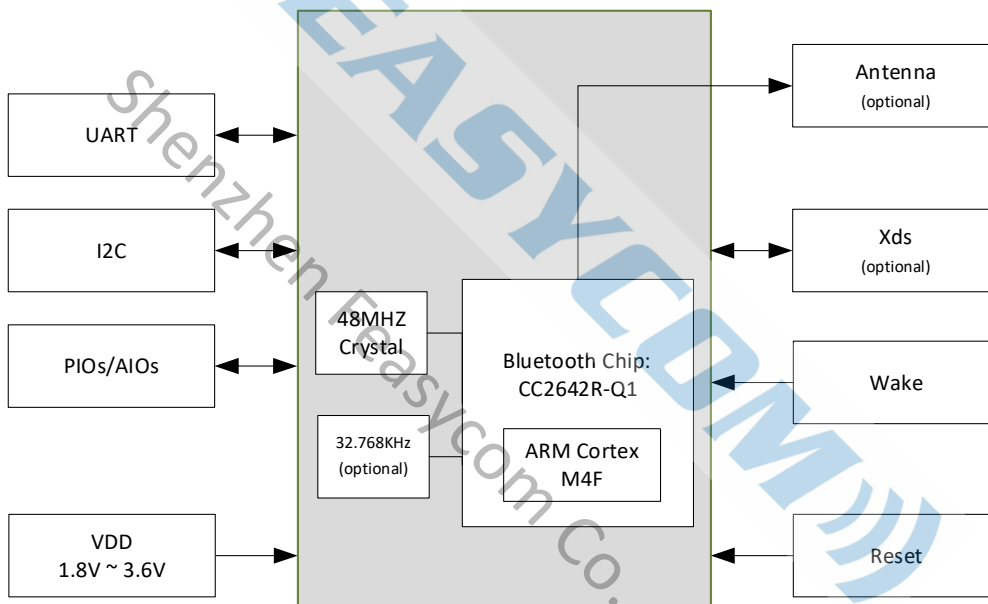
UART

I2C

PIOs/AIOs

VDD
1.8V ~ 3.6V

48MHZ
Crystal

32.768KHz
(optional)

Bluetooth Chip:
CC2642R-Q1

ARM Cortex
M4F

Antenna
(optional)

Xds
(optional)

Wake

Reset

Shenzhen Feasycom Co.

FEASYCOM